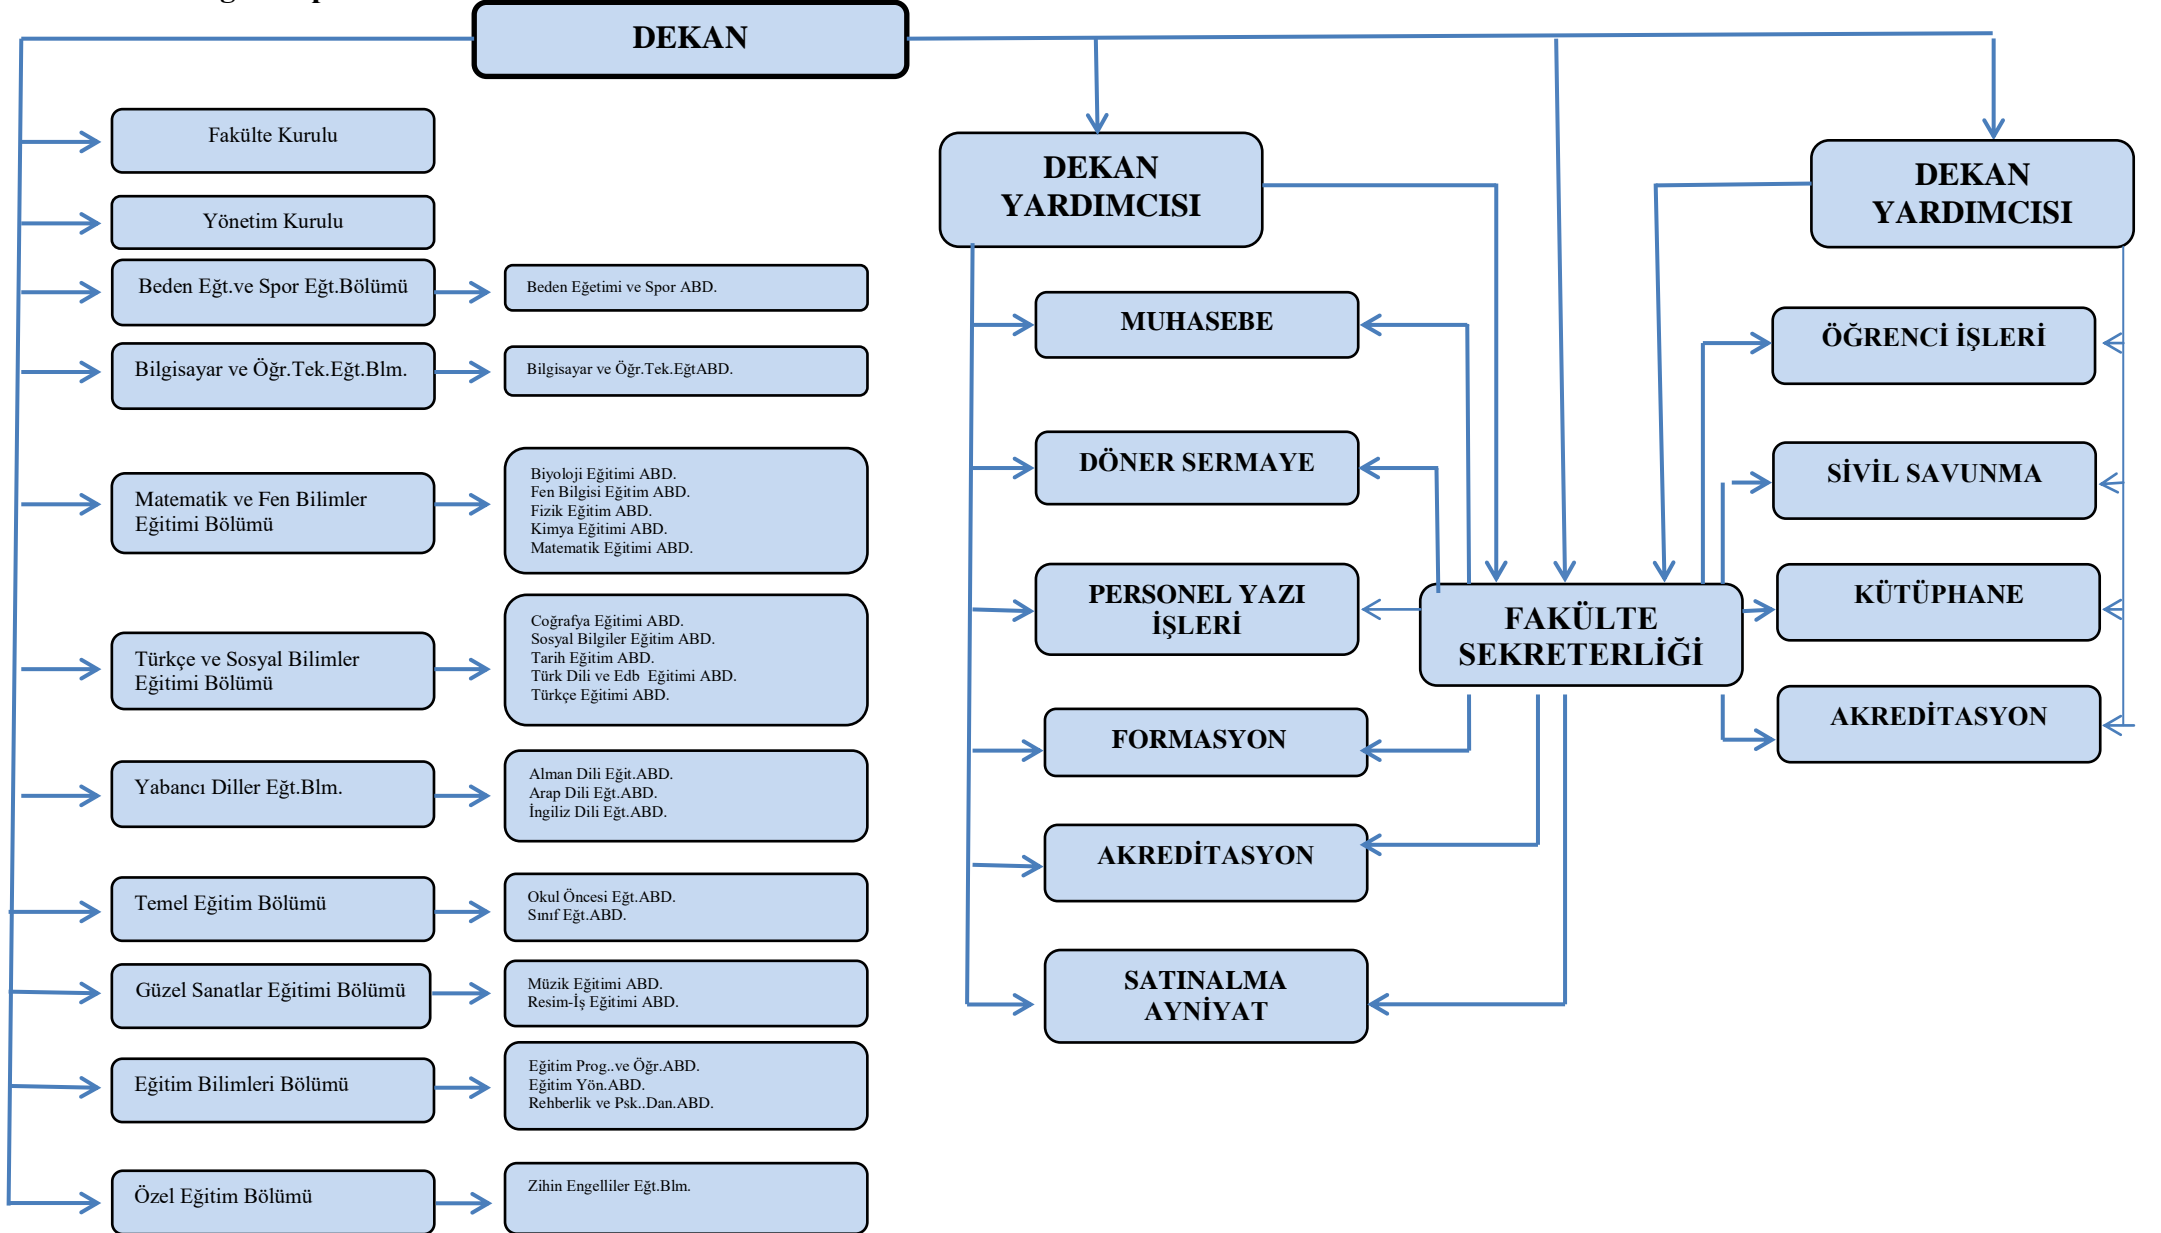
DEKAN

Fakülte Kurulu

Yönetim Kurulu

Beden Eğt.ve Spor Eğt.Bölümü

Beden Eğetimi ve Spor ABD.

Bilgisayar ve Öğr.Tek.Eğt.Blm.

Bilgisayar ve Öğr.Tek.EğtABD.

Matematik ve Fen Bilimler Eğitimi Bölümü

Biyoloji Eğitimi ABD.
Fen Bilgisi Eğitim ABD.
Fizik Eğitim ABD.
Kimya Eğitimi ABD.
Matematik Eğitimi ABD.

Türkçe ve Sosyal Bilimler Eğitimi Bölümü

Coğrafya Eğitimi ABD.
Sosyal Bilgiler Eğitim ABD.
Tarih Eğitim ABD.
Türk Dili ve Edb Eğitimi ABD.
Türkçe Eğitimi ABD.

Yabancı Diller Eğt.Blm.

Alman Dili Eğt.ABD.
Arap Dili Eğt.ABD.
İngiliz Dili Eğt.ABD.

Temel Eğitim Bölümü

Okul Öncesi Eğt.ABD.
Sınıf Eğt.ABD.

Güzel Sanatlar Eğitimi Bölümü

Müzik Eğitimi ABD.
Resim-İş Eğitimi ABD.

Eğitim Bilimleri Bölümü

Eğitim Prog..ve Öğr.ABD.
Eğitim Yön.ABD.
Rehberlik ve Psk..Dan.ABD.

Özel Eğitim Bölümü

Zihin Engelliler Eğt.Blm.

DEKAN YARDIMCISI

DEKAN YARDIMCISI

MUHASEBE

DÖNER SERMAYE

PERSONEL YAZI İŞLERİ

FAKÜLTE SEKRETERLİĞİ

FORMASYON

AKREDİTASYON

SATINALMA AYNİYAT

ÖĞRENCİ İŞLERİ

SİVİL SAVUNMA

KÜTÜPHANE

AKREDİTASYON